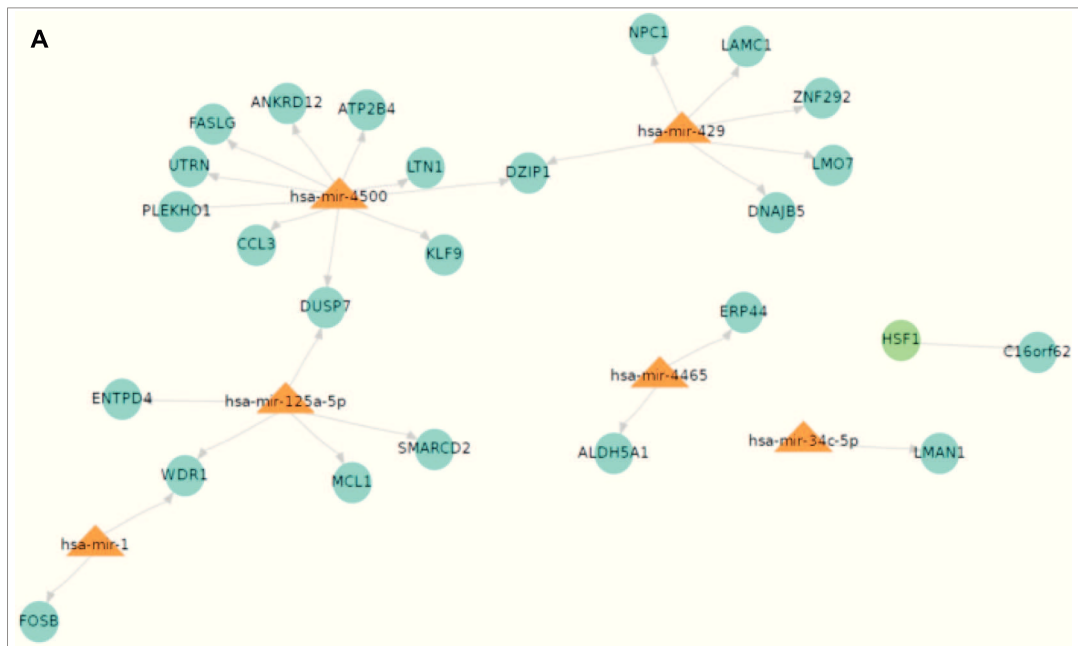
A

NPC1
LAMC1
ZNF292
hsa-mir-429
LMO7
DNAJB5
DZIP1
ANKRD12
ATP2B4
FASLG
UTRN
LTN1
hsa-mir-4500
PLEKHO1
CCL3
KLF9
DUSP7
ERP44
HSF1
C16orf62
hsa-mir-4465
ENTPD4
hsa-mir-125a-5p
SMARCD2
ALDH5A1
hsa-mir-34c-5p
LMAN1
WDR1
MCL1
hsa-mir-1
FOSB